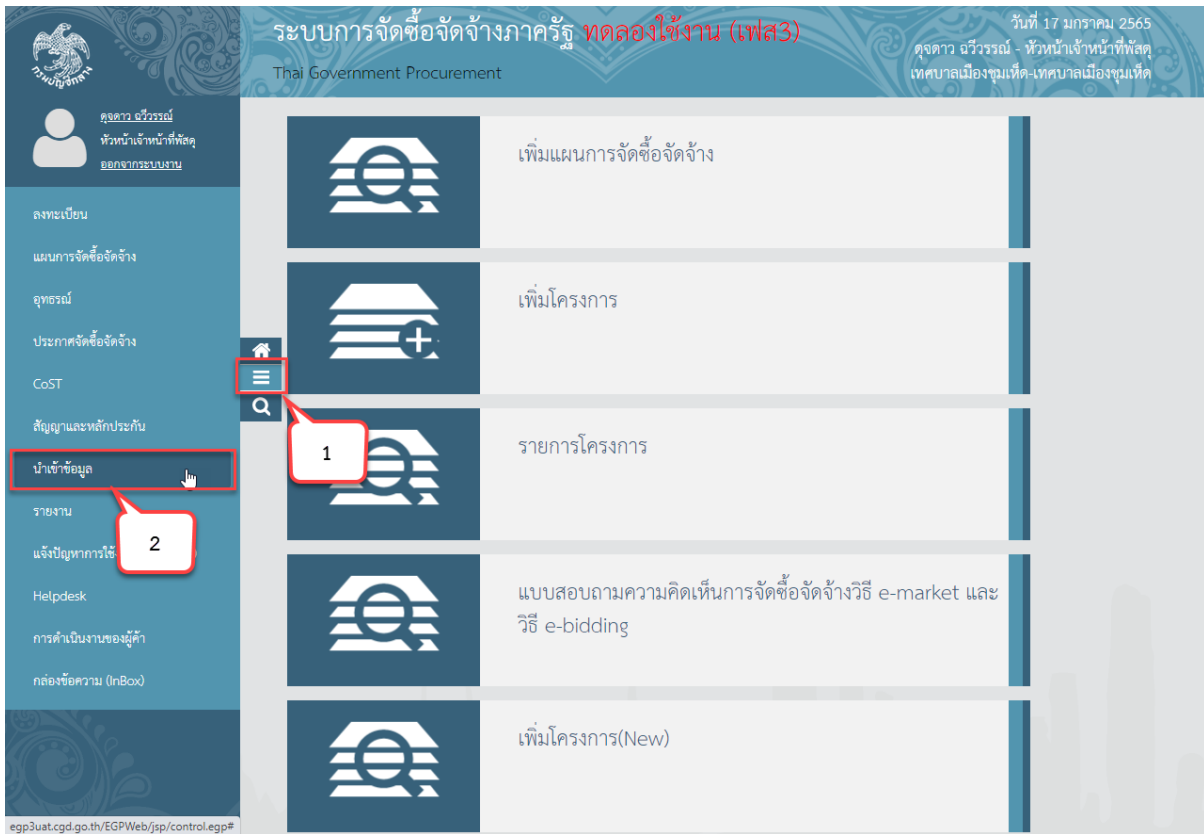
กรมบัญชีกลาง

ระบบการจัดซื้อจัดจ้างภาครัฐ ทดลองใช้งาน (เฟส3)

Thai Government Procurement

วันที่ 17 มกราคม 2565
ดุจดาว ฉวีวรรณ์ - หัวหน้าเจ้าหน้าที่พัสดุ
เทศบาลเมืองชุมเห็ด-เทศบาลเมืองชุมเห็ด

ดุจดาว ฉวีวรรณ์
หัวหน้าเจ้าหน้าที่พัสดุ
ออกจากระบบงาน

ลงทะเบียน

แผนการจัดซื้อจัดจ้าง

อุทธรณ์

ประกาศจัดซื้อจัดจ้าง

CoST

สัญญาและหลักประกัน

นำเข้าข้อมูล

รายงาน

แจ้งปัญหาการใช้

Helpdesk

การดำเนินงานของผู้ค้า

กล่องข้อความ (InBox)

1

2

เพิ่มแผนการจัดซื้อจัดจ้าง

เพิ่มโครงการ

รายการโครงการ

แบบสอบถามความคิดเห็นการจัดซื้อจัดจ้างวิธี e-market และวิธี e-bidding

เพิ่มโครงการ(New)

egp3uat.cgd.go.th/EGPWeb/jsp/control.egp#